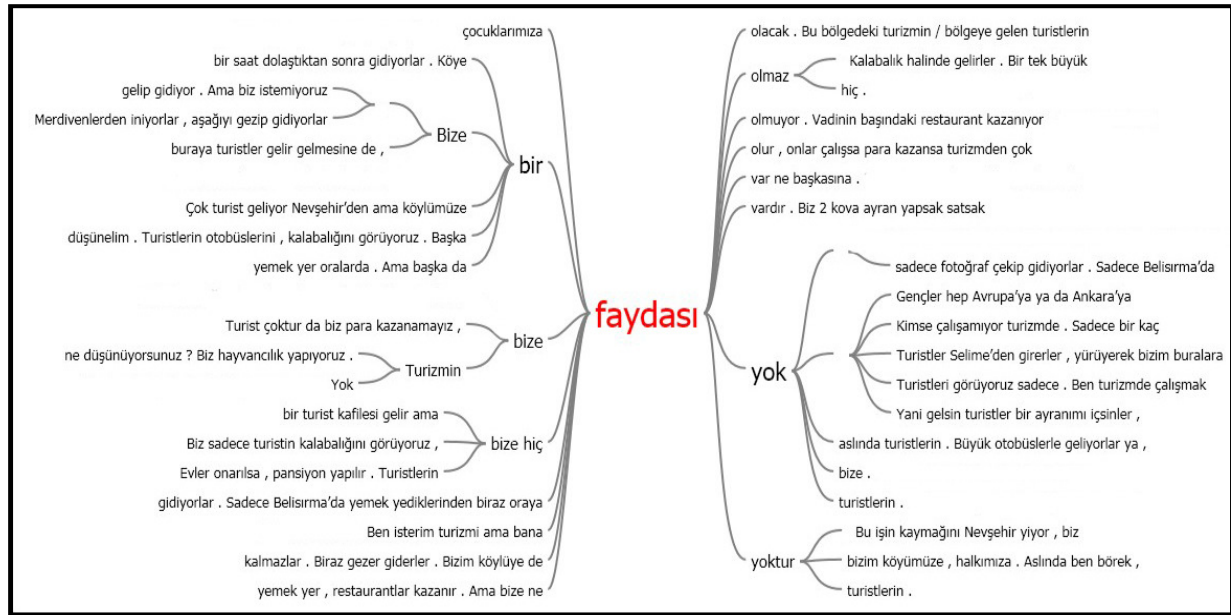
çocuklarımıza
bir saat dolaştıktan sonra gidiyorlar . Köye
gelip gidiyor . Ama biz istemiyoruz
Merdivenlerden iniyorlar , aşağıyı gezip gidiyorlar
Bize
buraya turistler gelir gelmesine de ,
bir
Çok turist geliyor Nevşehir'den ama köylümüze
düşünelim . Turistlerin otobüslerini , kalabalığını görüyoruz . Başka
yemek yer oralarda . Ama başka da
Turist çoktur da biz para kazanamayız ,
bize
ne düşünüyorsunuz ? Biz hayvancılık yapıyoruz .
Turizmin
Yok
bir turist kafilesi gelir ama
Biz sadece turistin kalabalığını görüyoruz ,
bize hiç
Evler onarılsa , pansiyon yapılır . Turistlerin
gidiyorlar . Sadece Belisırma'da yemek yediklerinden biraz oraya
Ben isterim turizmi ama bana
kalmazlar . Biraz gezer giderler . Bizim köylüye de
yemek yer , restaurantlar kazanır . Ama bize ne

faydası

olacak . Bu bölgedeki turizmin / bölgeye gelen turistlerin
olmaz
Kalabalık halinde gelirler . Bir tek büyük
hiç .
olmuyor . Vadinin başındaki restaurant kazanıyor
olur , onlar çalışsa para kazansa turizmden çok
var ne başkasına .
vardır . Biz 2 kova ayran yapsak satsak
sadece fotoğraf çekip gidiyorlar . Sadece Belisırma'da
Gençler hep Avrupa'ya ya da Ankara'ya
Kimse çalışamıyor turizmde . Sadece bir kaç
yok
Turistler Selime'den girerler , yürüyerek bizim buralara
Turistleri görüyoruz sadece . Ben turizmde çalışmak
Yani gelsin turistler bir ayranımı içsinler ,
aslında turistlerin . Büyük otobüslerle geliyorlar ya ,
bize .
turistlerin .
Bu işin kaymağını Nevşehir yiyor , biz
yoktur
bizim köyümüze , halkımıza . Aslında ben börek ,
turistlerin .